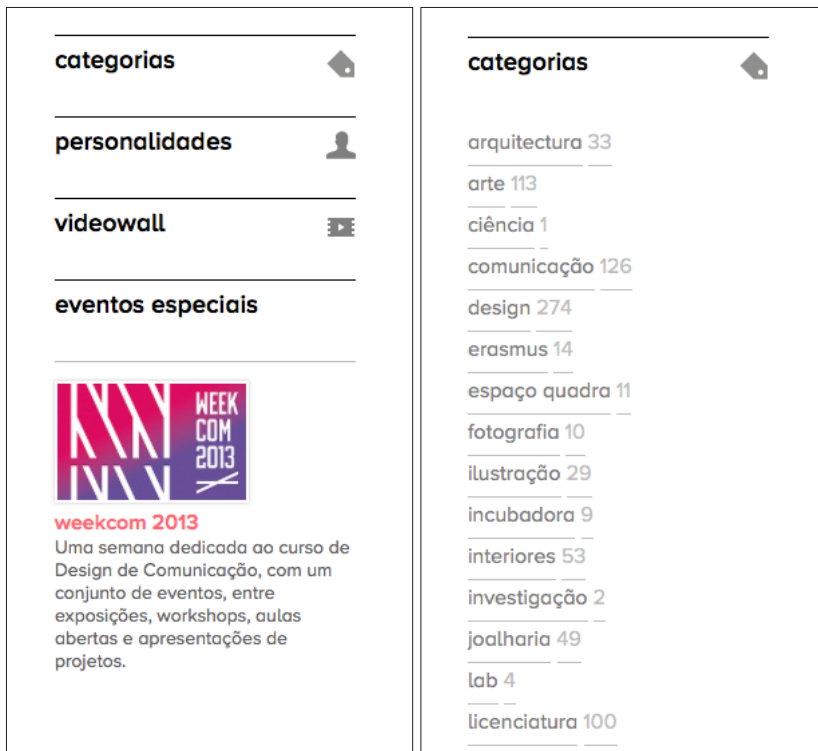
categorias

personalidades

videowall

eventos especiais

WEEK COM 2013

weekcom 2013

Uma semana dedicada ao curso de Design de Comunicação, com um conjunto de eventos, entre exposições, workshops, aulas abertas e apresentações de projetos.

categorias

arquitectura 33
arte 113
ciência 1
comunicação 126
design 274
erasmus 14
espaço quadra 11
fotografia 10
ilustração 29
incubadora 9
interiores 53
investigação 2
joalharia 49
lab 4
licenciatura 100